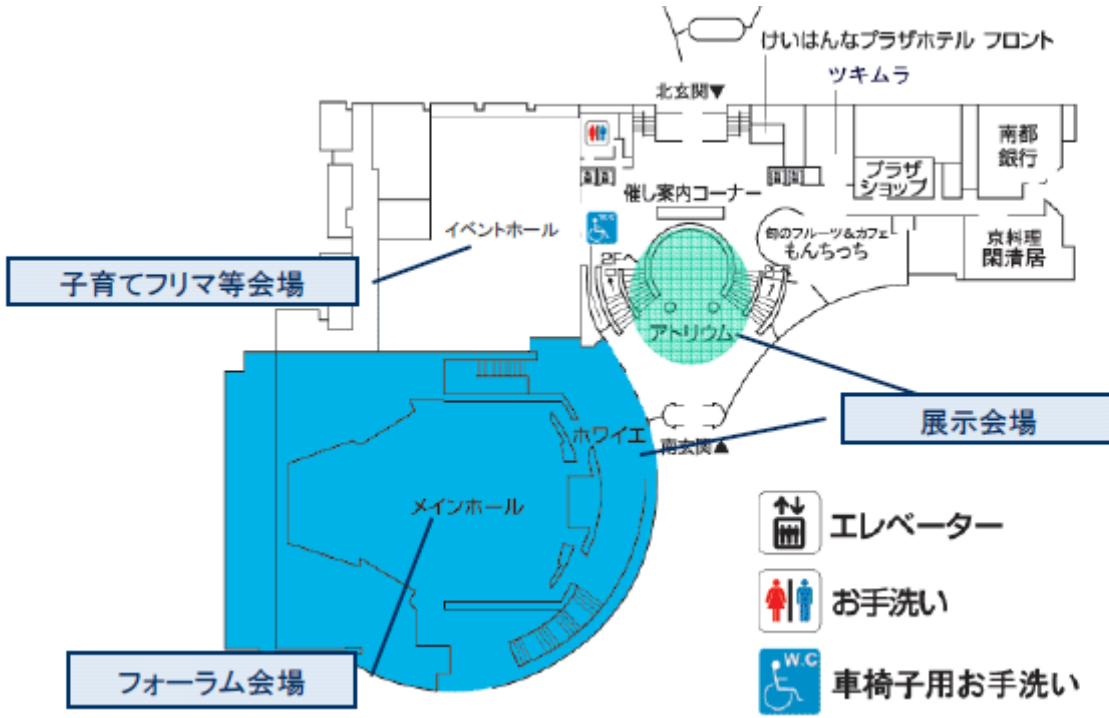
けいはんなプラザホテル フロント

ツキムラ

北玄関▼

南都銀行

プラザショップ

催し案内コーナー

イベントホール

旬のフルーツ&カフェ もんちっち

京料理 閑清居

2Fへ

子育てフリマ等会場

アトリウム

ホワイエ

南玄関▲

展示会場

メインホール

エレベーター

お手洗い

W.C

車椅子用お手洗い

フォーラム会場